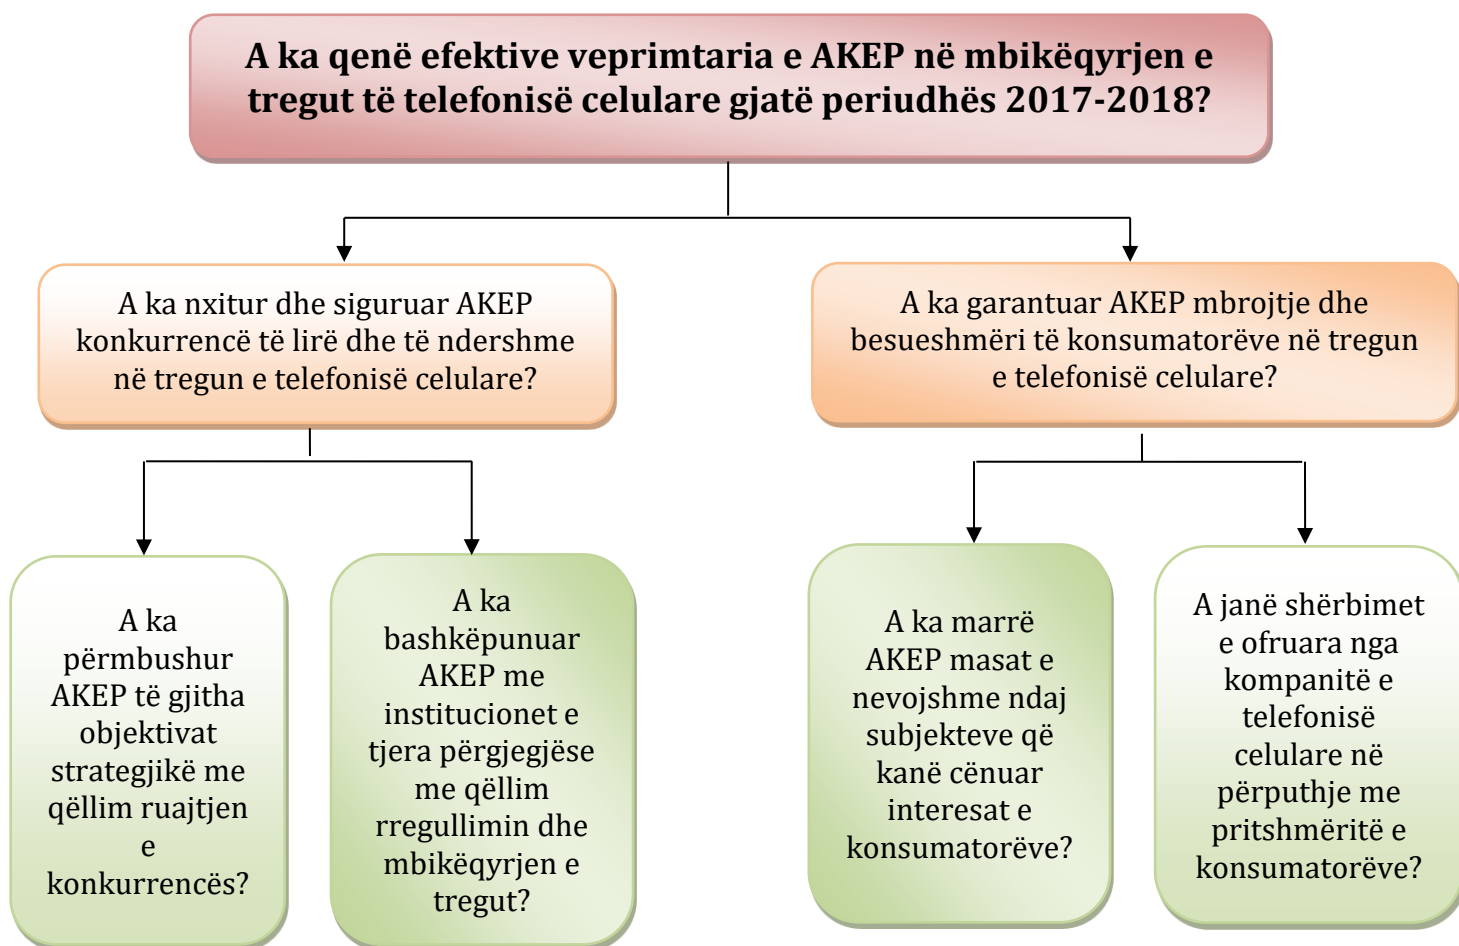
A ka qenë efektive veprimtaria e AKEP në mbikëqyrjen e tregut të telefonisë celulare gjatë periudhës 2017-2018?

A ka nxitur dhe siguruar AKEP konkurrencë të lirë dhe të ndershme në tregun e telefonisë celulare?

A ka garantuar AKEP mbrojtje dhe besueshmëri të konsumatorëve në tregun e telefonisë celulare?

A ka përmbushur AKEP të gjitha objektivat strategjikë me qëllim ruajtjen e konkurrencës?

A ka bashkëpunuar AKEP me institucionet e tjera përgjegjëse me qëllim rregullimin dhe mbikëqyrjen e tregut?

A ka marrë AKEP masat e nevojshme ndaj subjekteve që kanë cënuar interesat e konsumatorëve?

A janë shërbimet e ofruara nga kompanitë e telefonisë celulare në përputhje me pritshmëritë e konsumatorëve?